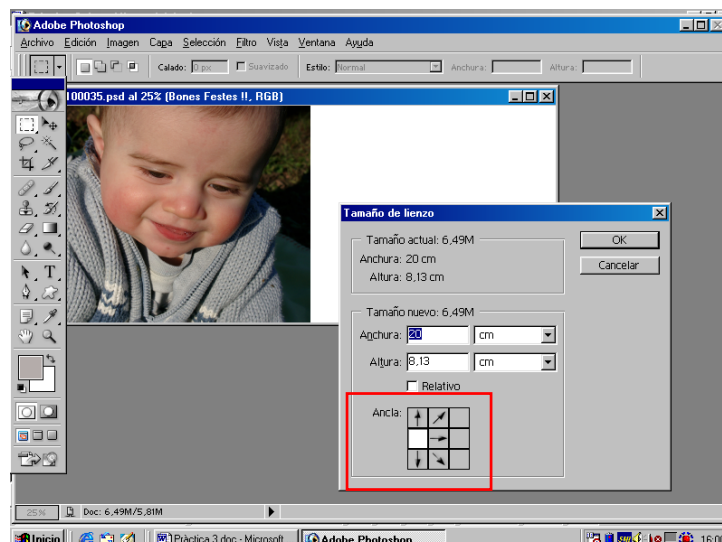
Adobe Photoshop
Archivo Edición Imagen Capa Selección Filtro Vista Ventana Ayuda
Calado: 0 px Suavizado Estilo: Normal Anchura: Altura:
100035.psd al 25% (Bones Festes !!, RGB)
Tamaño de lienzo
Tamaño actual: 6,49M
Anchura: 20 cm
Altura: 8,13 cm
OK
Cancelar
Tamaño nuevo: 6,49M
Anchura: 20 cm
Altura: 8,13 cm
Relativo
Ancla:
25% Doc: 6,49M/5,81M
Inicio Pràctica 3.doc - Microsoft Adobe Photoshop 16:0